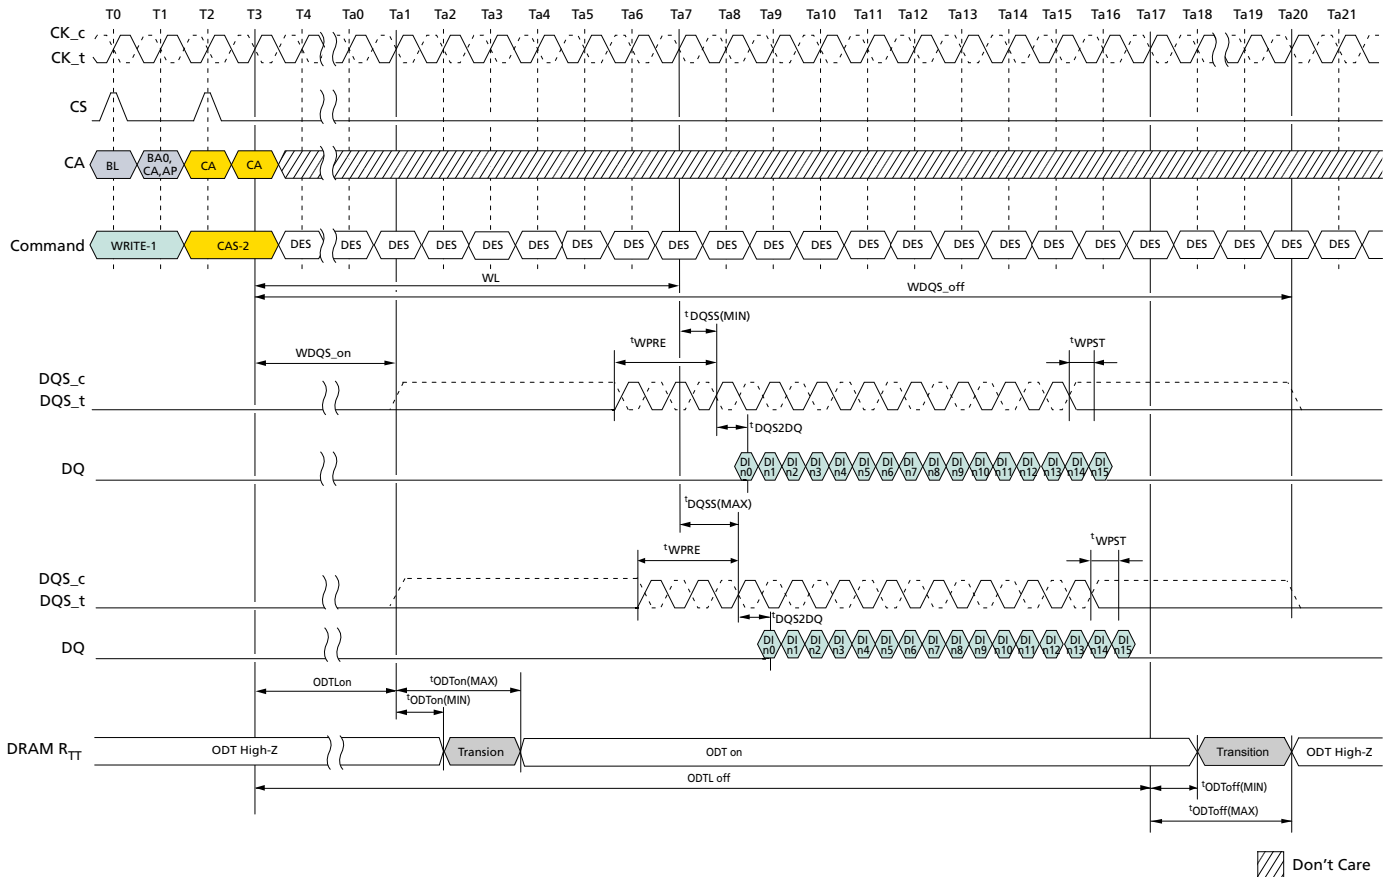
T0 T1 T2 T3 T4 Ta0 Ta1 Ta2 Ta3 Ta4 Ta5 Ta6 Ta7 Ta8 Ta9 Ta10 Ta11 Ta12 Ta13 Ta14 Ta15 Ta16 Ta17 Ta18 Ta19 Ta20 Ta21

CK_c
CK_t

CS

CA BL BA0, CA,AP CA CA

Command WRITE-1 CAS-2 DES DES DES DES DES DES DES DES DES DES DES DES DES DES DES DES DES DES DES DES DES DES DES

WL

WDQS_off

$^t$DQSS(MIN)

$^t$WPRE

WDQS_on

$^t$WPST

DQS_c
DQS_t

$^t$DQS2DQ

DQ DI n0 DI n1 DI n2 DI n3 DI n4 DI n5 DI n6 DI n7 DI n8 DI n9 DI n10 DI n11 DI n12 DI n13 DI n14 DI n15

$^t$DQSS(MAX)

$^t$WPRE

$^t$WPST

DQS_c
DQS_t

$^t$DQS2DQ

DQ DI n0 DI n1 DI n2 DI n3 DI n4 DI n5 DI n6 DI n7 DI n8 DI n9 DI n10 DI n11 DI n12 DI n13 DI n14 DI n15

ODTLon

$^t$ODTon(MAX)

$^t$ODTon(MIN)

DRAM R$_{TT}$ ODT High-Z Transion ODT on Transition ODT High-Z

ODTL off

$^t$ODToff(MIN)

$^t$ODToff(MAX)

Don’t Care